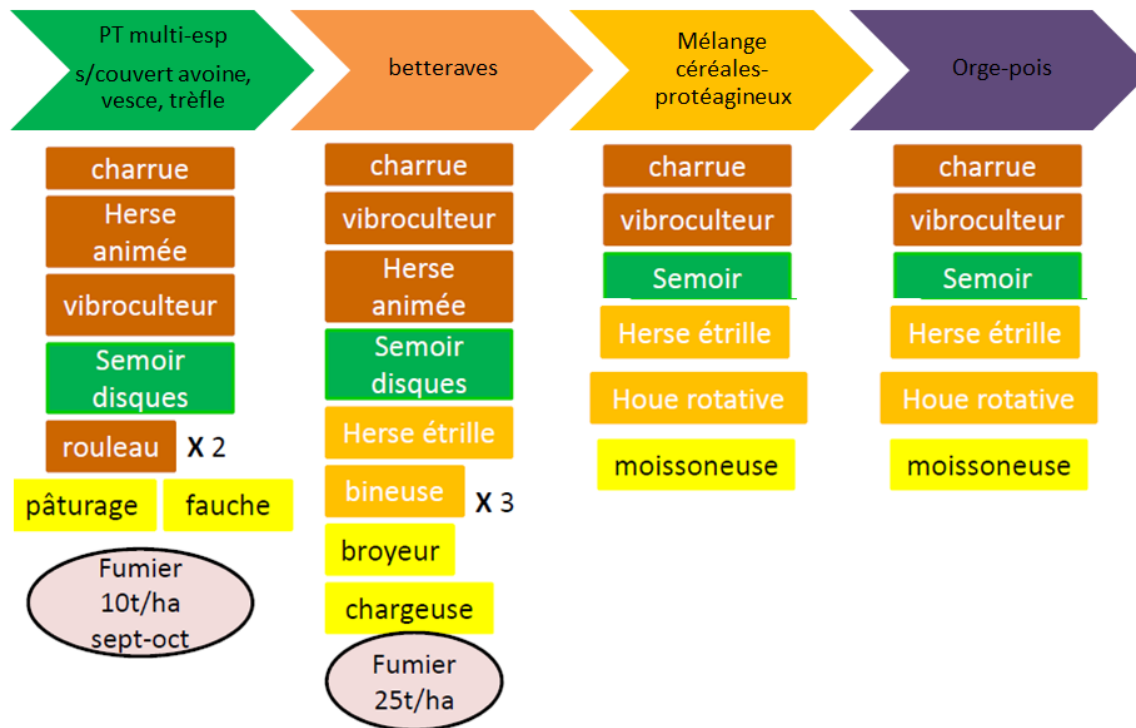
PT multi-esp s/couvert avoine, vesce, trèfle

charrue

Herse animée

vibroculteur

Semoir disques

rouleau X 2

pâturage

fauche

Fumier 10t/ha sept-oct

betteraves

charrue

vibroculteur

Herse animée

Semoir disques

Herse étrille

bineuse X 3

broyeur

chargeuse

Fumier 25t/ha

Mélange céréales-protéagineux

charrue

vibroculteur

Semoir

Herse étrille

Houe rotative

moissoneuse

Orge-pois

charrue

vibroculteur

Semoir

Herse étrille

Houe rotative

moissoneuse